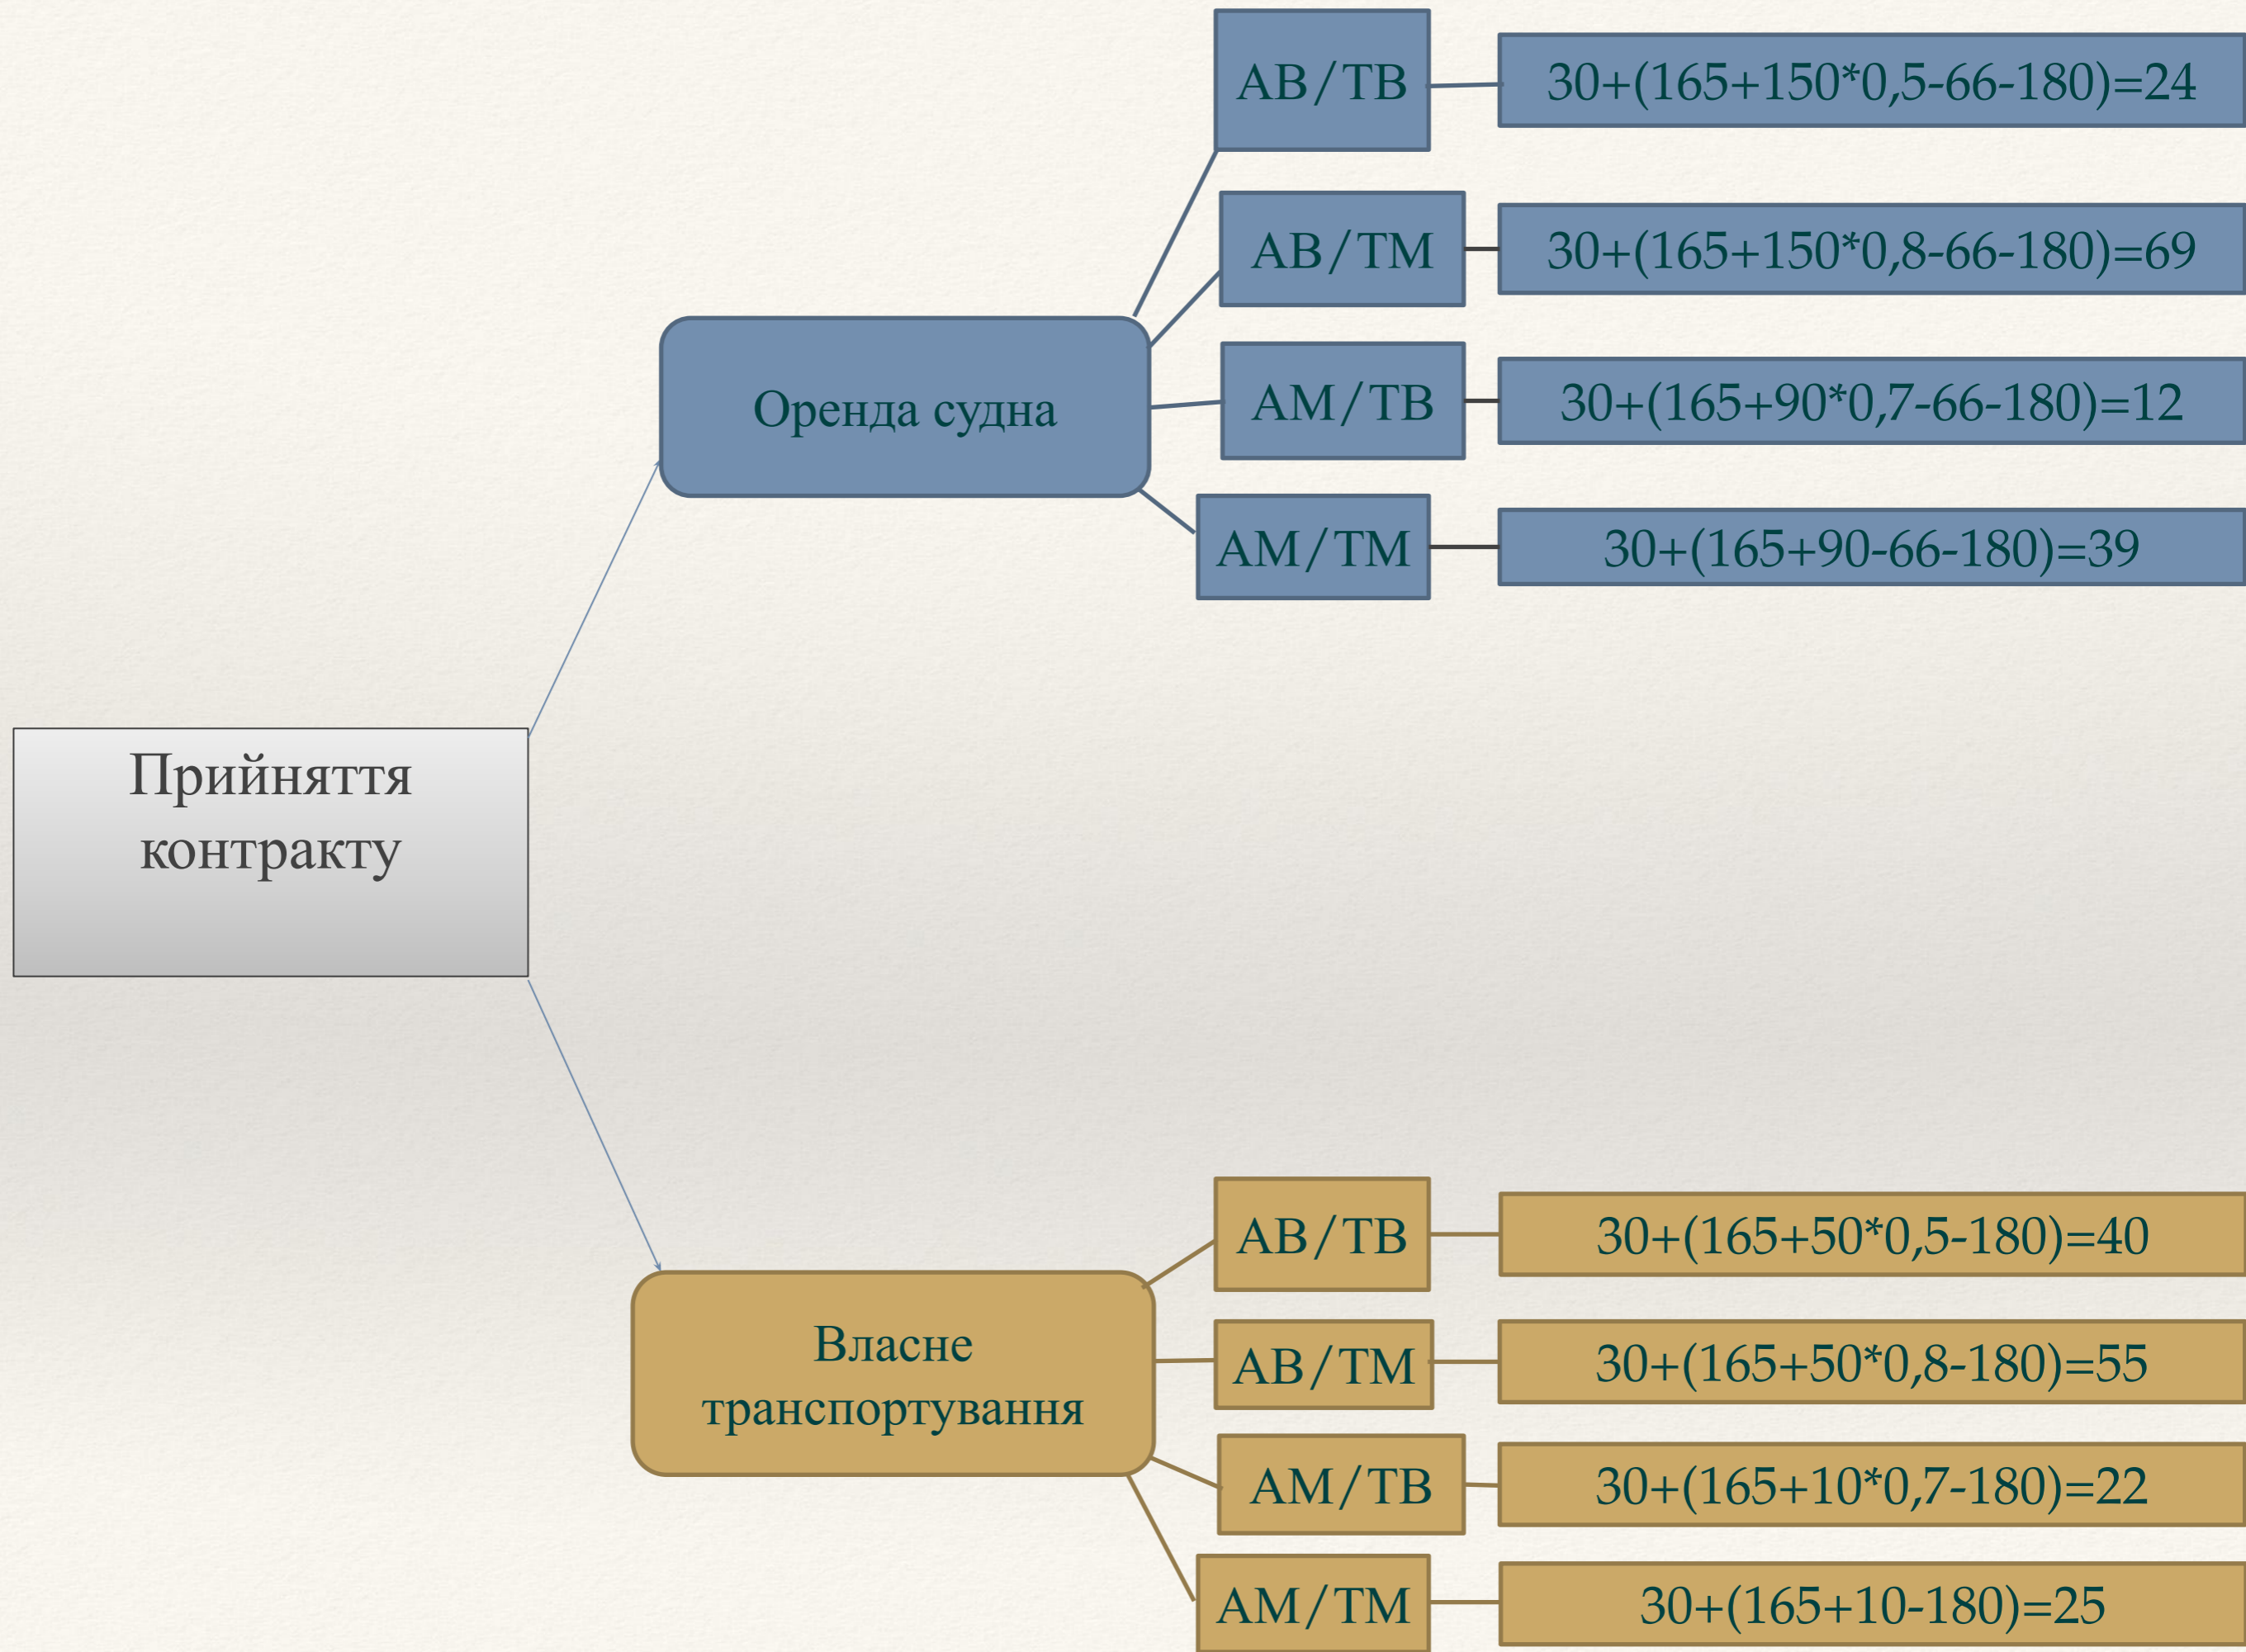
Прийняття контракту

Оренда судна

АВ/ТВ
30+(165+150*0,5-66-180)=24

АВ/ТМ
30+(165+150*0,8-66-180)=69

АМ/ТВ
30+(165+90*0,7-66-180)=12

АМ/ТМ
30+(165+90-66-180)=39

Власне транспортування

АВ/ТВ
30+(165+50*0,5-180)=40

АВ/ТМ
30+(165+50*0,8-180)=55

АМ/ТВ
30+(165+10*0,7-180)=22

АМ/ТМ
30+(165+10-180)=25